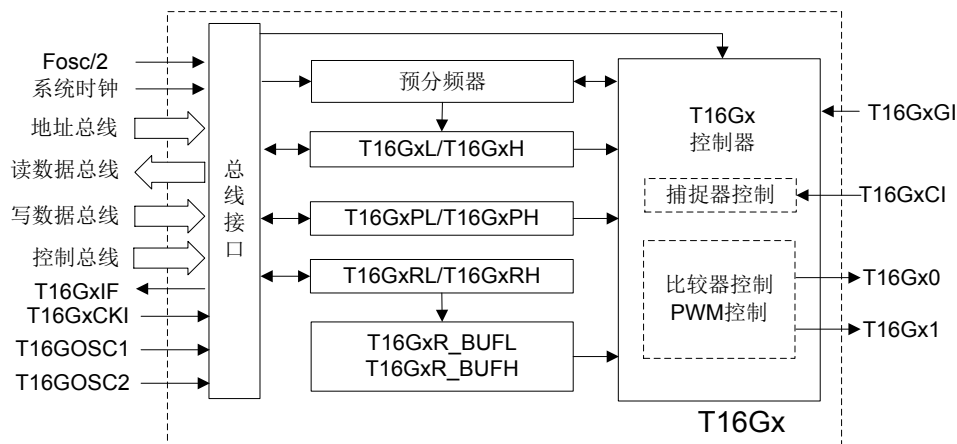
Fosc/2
系统时钟
地址总线
读数据总线
写数据总线
控制总线
T16GxIF
T16GxCKI
T16GOSC1
T16GOSC2

总线接口

预分频器
T16GxL/T16GxH
T16GxPL/T16GxPH
T16GxRL/T16GxRH
T16GxR_BUFL
T16GxR_BUFH

T16Gx
控制器
捕捉器控制
比较器控制
PWM控制

T16GxGI
T16GxCI
T16Gx0
T16Gx1

T16Gx